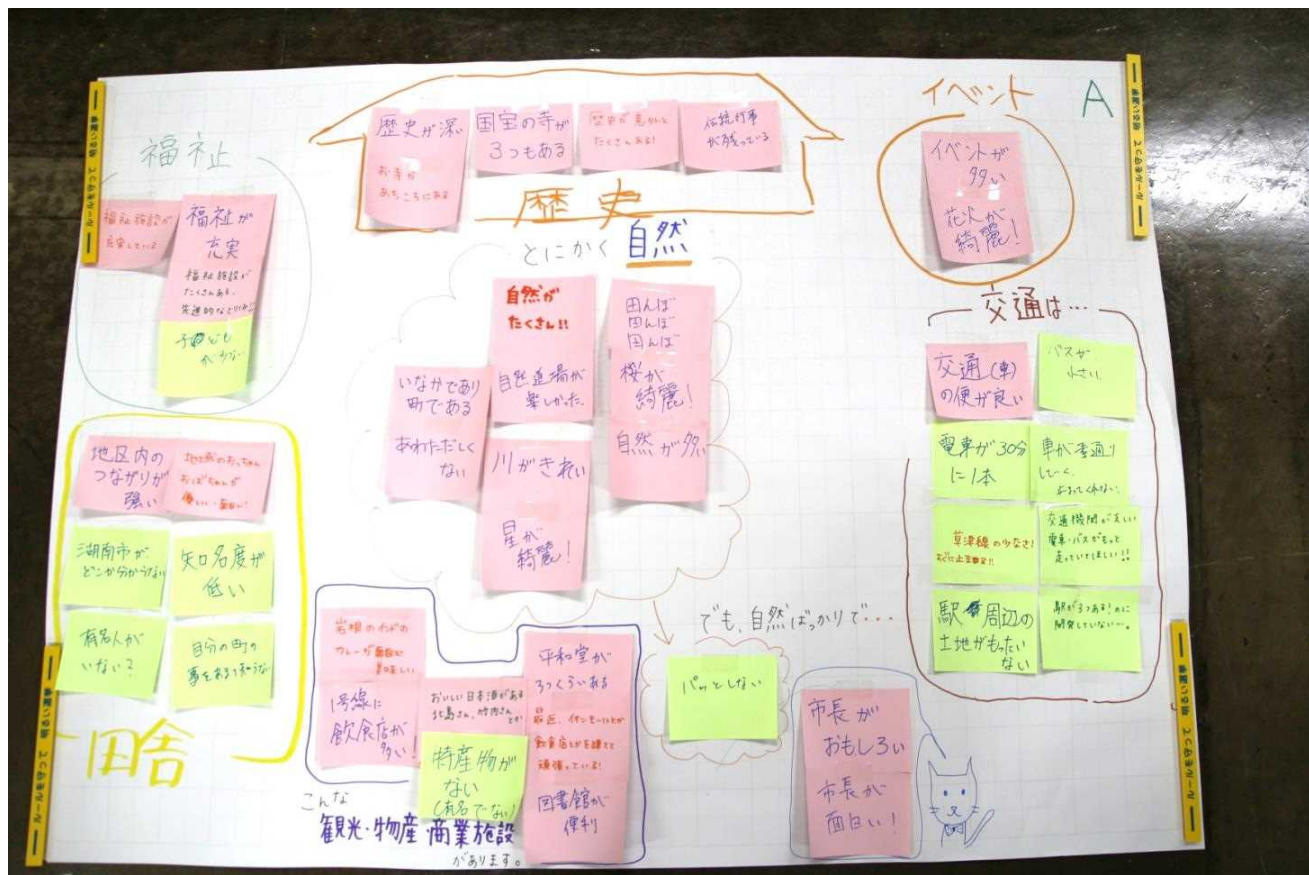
福祉

福祉施設が充実している

福祉が充実
福祉施設がたくさんあり、先進的などの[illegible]

子供にもやさしい

歴史が深い
お寺があちこちにある

国宝の寺が3つもある

歴史が見られるたくさんある!

伝統行事が残っている

歴史

とにかく自然

自然がたくさん!!

田んぼ田んぼ田んぼ

いなかであり町である

自然道場が楽しかった

桜が綺麗!

あわただしくない

川がきれい

自然が多い

星が綺麗!

イベント

A

イベントが多い

花火が綺麗!

交通は…

交通(車)の便が良い

バスが小さい

電車が30分に1本

車が多過ぎる
しく…
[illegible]

草津線の少なさ!
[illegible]

交通機関が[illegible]
電車・バスがもっと走っていてほしい!!

駅周辺の土地がもったいない

駅が3つあるのに開発していない…

地区内のつながりが強い

地域のおっちゃんおばちゃんが優しい・面白い

湖南市がどこか分からない

知名度が低い

有名人がいない?

自分の町の事をあまり知らない

田舎

岩根の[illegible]のウレーが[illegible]美味しい

1号線に飲食店が多い!

おいしい日本酒がある北島さん、竹内さんとか

平和堂がろっくうにある

最近、イオンモールとか飲食店を建てて頑張っている!

特産物がない(有名でない)

図書館が便利

こんな観光・物産・商業施設があります。

でも、自然ばっかりで…

パッとしない

市長がおもしろい

市長が面白い!